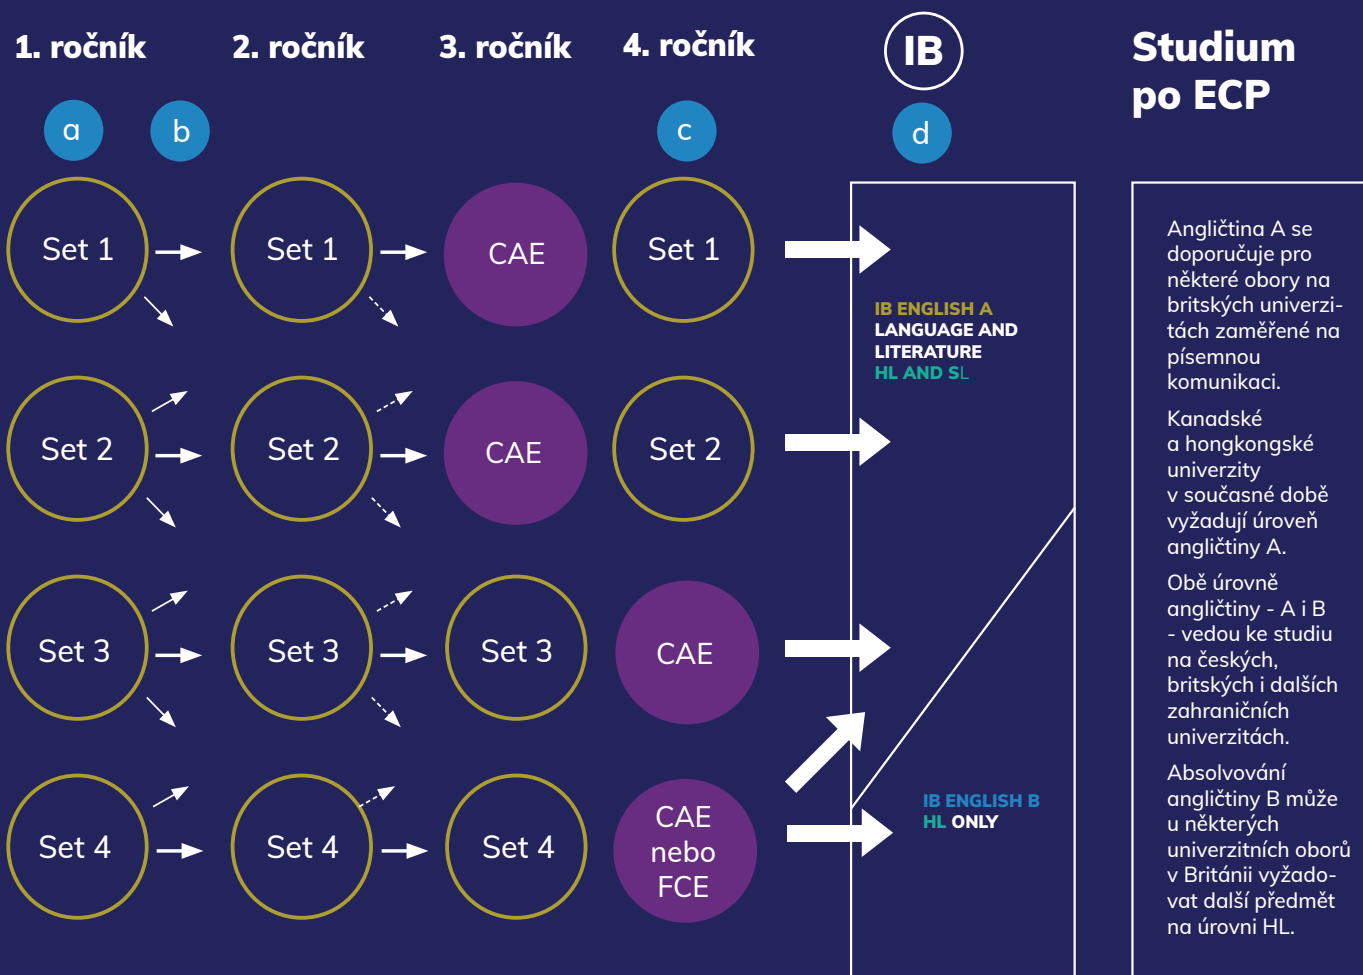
1. ročník

2. ročník

3. ročník

4. ročník

IB

Studium po ECP

a

b

c

d

Set 1

Set 1

CAE

Set 1

Set 2

Set 2

CAE

Set 2

Set 3

Set 3

Set 3

CAE

Set 4

Set 4

Set 4

CAE nebo FCE

IB ENGLISH A LANGUAGE AND LITERATURE HL AND SL

IB ENGLISH B HL ONLY

Angličtina A se doporučuje pro některé obory na britských univerzitách zaměřené na písemnou komunikaci.

Kanadské a hongkongské univerzity v současné době vyžadují úroveň angličtiny A.

Obě úrovně angličtiny - A i B - vedou ke studiu na českých, britských i dalších zahraničních univerzitách.

Absolvování angličtiny B může u některých univerzitních oborů v Británii vyžadovat další předmět na úrovni HL.